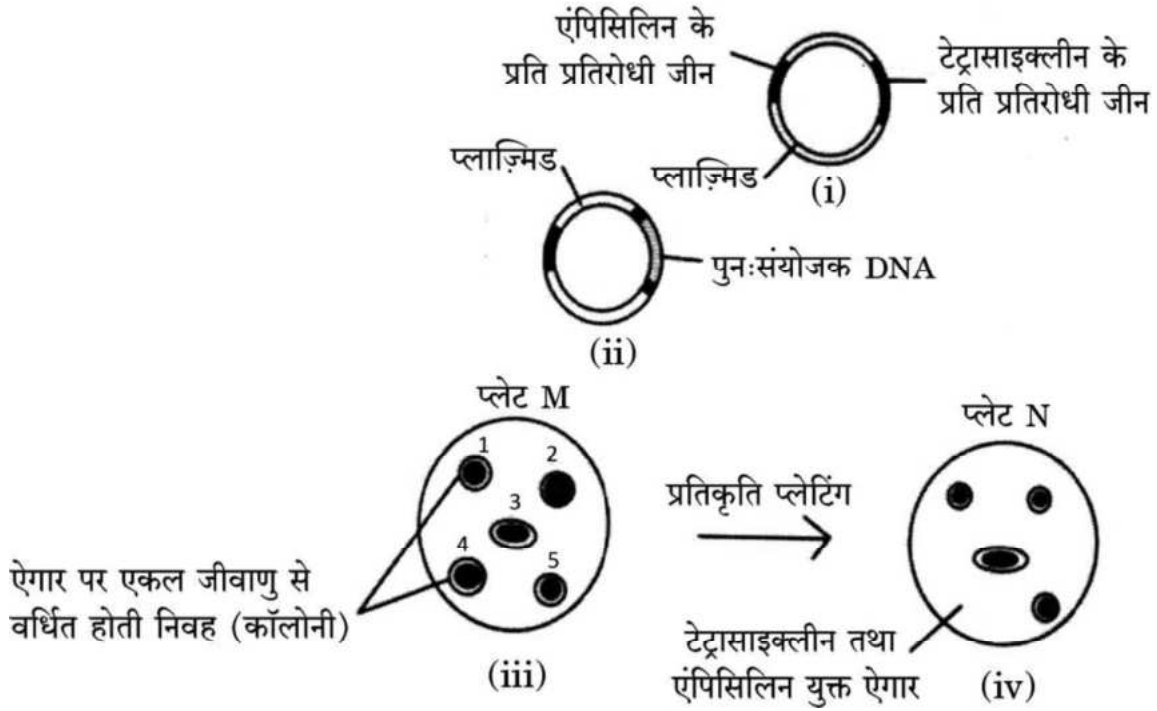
एंपिसिलिन के प्रति प्रतिरोधी जीन

टेट्रासाइक्लीन के प्रति प्रतिरोधी जीन

प्लाज़्मिड

(i)

प्लाज़्मिड

पुनःसंयोजक DNA

(ii)

प्लेट M

1

2

3

4

5

ऐगार पर एकल जीवाणु से वर्धित होती निवह (कॉलोनी)

(iii)

प्रतिकृति प्लेटिंग

प्लेट N

टेट्रासाइक्लीन तथा एंपिसिलिन युक्त ऐगार

(iv)